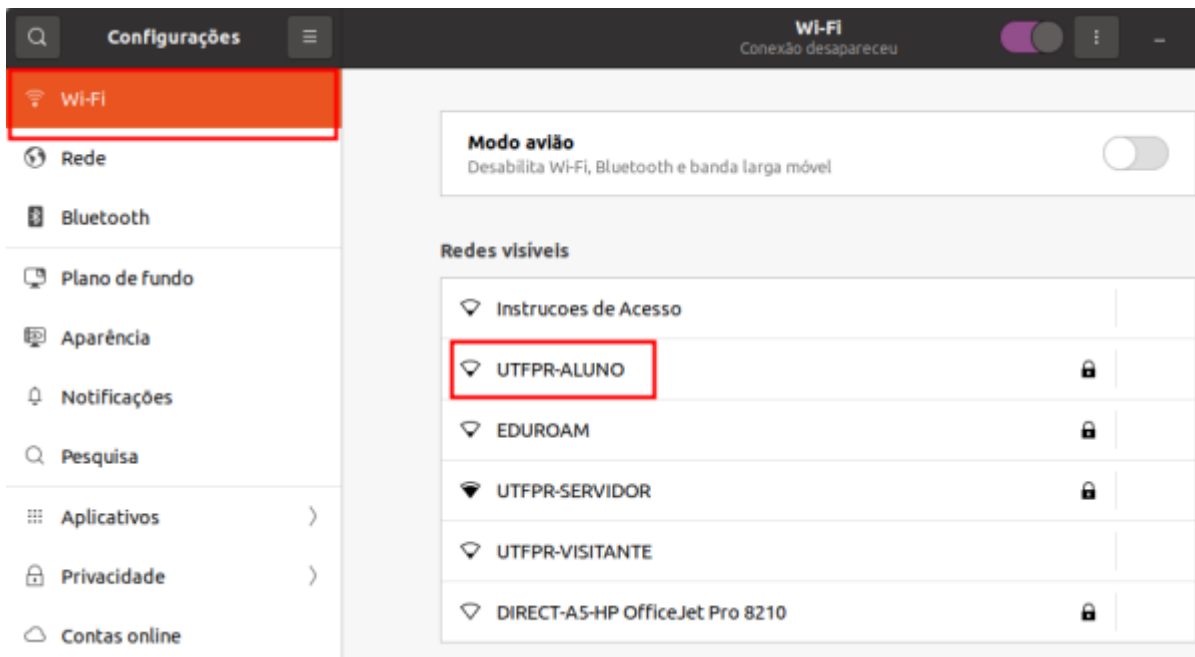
Configurações

Wi-Fi
Conexão desapareceu

Wi-Fi
Rede
Bluetooth
Plano de fundo
Aparência
Notificações
Pesquisa
Aplicativos
Privacidade
Contas online

Modo avião
Desabilita Wi-Fi, Bluetooth e banda larga móvel

Redes visíveis

Instrucoes de Acesso
UTFPR-ALUNO
EDUROAM
UTFPR-SERVIDOR
UTFPR-VISITANTE
DIRECT-A5-HP OfficeJet Pro 8210